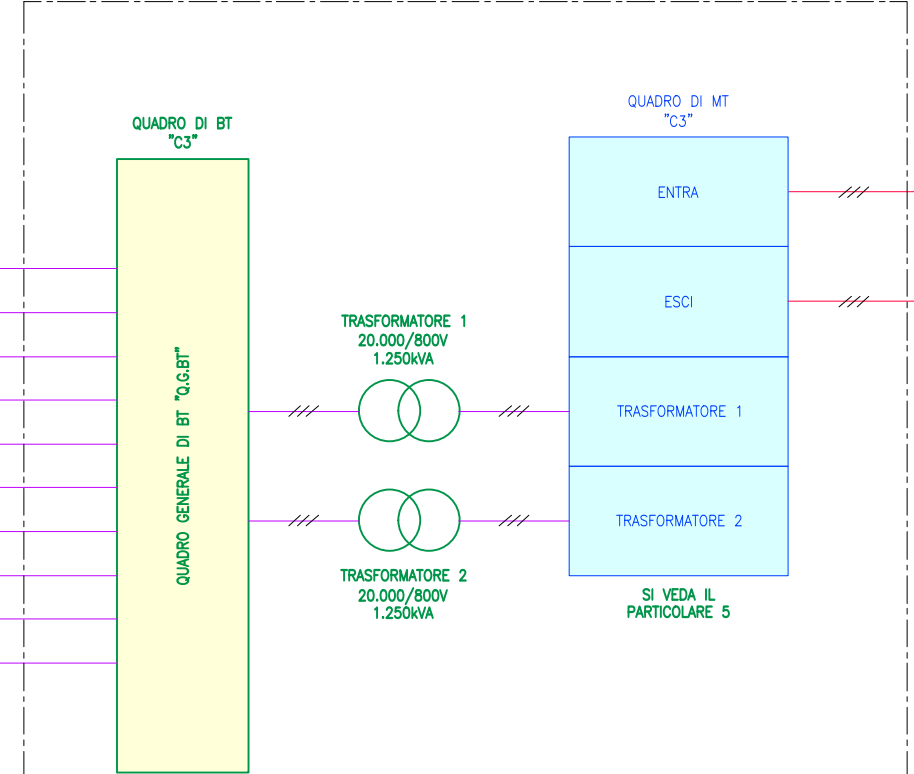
QUADRO DI BT
"C3"

QUADRO GENERALE DI BT "Q.G.BT"

TRASFORMATORE 1
20.000/800V
1.250kVA

TRASFORMATORE 2
20.000/800V
1.250kVA

QUADRO DI MT
"C3"

ENTRA

ESCI

TRASFORMATORE 1

TRASFORMATORE 2

SI VEDA IL
PARTICOLARE 5